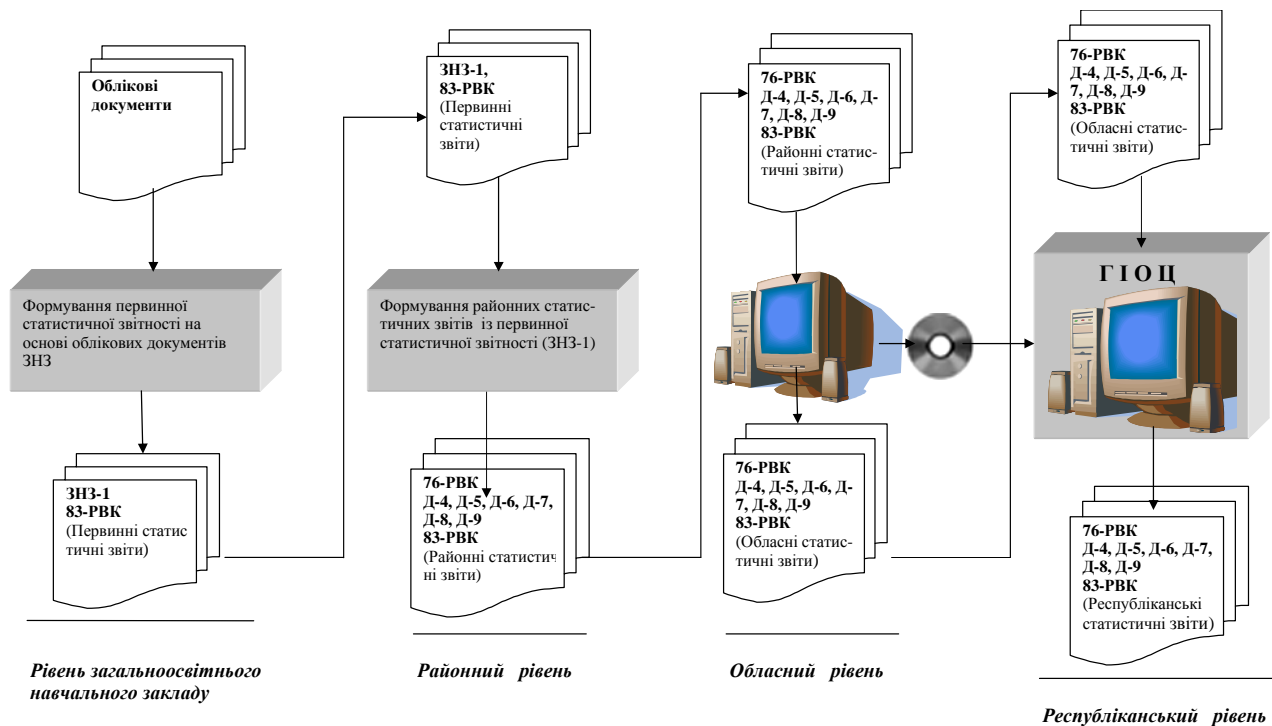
Облікові документи

Формування первинної статистичної звітності на основі облікових документів ЗНЗ

ЗНЗ-1
83-РВК
(Первинні статис тичні звіти)

Рівень загальноосвітнього навчального закладу

ЗНЗ-1,
83-РВК
(Первинні статистичні звіти)

Формування районних статистичних звітів із первинної статистичної звітності (ЗНЗ-1)

76-РВК
Д-4, Д-5, Д-6, Д-7, Д-8, Д-9
83-РВК
(Районні статистичні звіти)

Районний рівень

76-РВК
Д-4, Д-5, Д-6, Д-7, Д-8, Д-9
83-РВК
(Районні статистичні звіти)

76-РВК
Д-4, Д-5, Д-6, Д-7, Д-8, Д-9
83-РВК
(Обласні статистичні звіти)

Обласний рівень

76-РВК
Д-4, Д-5, Д-6, Д-7, Д-8, Д-9
83-РВК
(Обласні статистичні звіти)

Г І О Ц

76-РВК
Д-4, Д-5, Д-6, Д-7, Д-8, Д-9
83-РВК
(Республіканські статистичні звіти)

Республіканський рівень